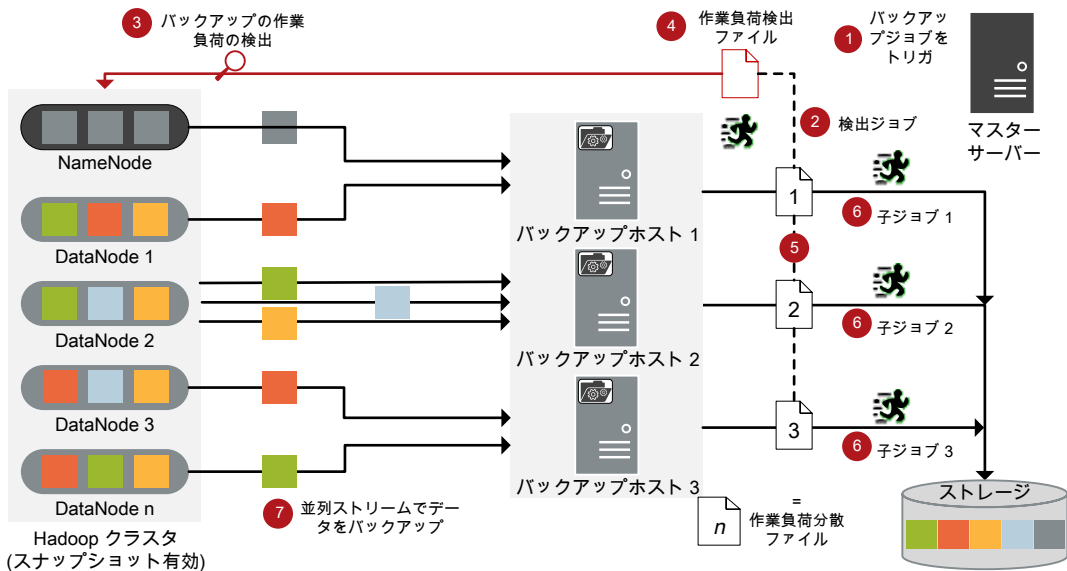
3 バックアップの作業負荷の検出

4 作業負荷検出ファイル

1 バックアップジョブをトリガ

マスターサーバー

2 検出ジョブ

NameNode

DataNode 1

DataNode 2

DataNode 3

DataNode n

Hadoop クラスタ (スナップショット有効)

バックアップホスト 1

バックアップホスト 2

バックアップホスト 3

1

2

3

5

6 子ジョブ 1

6 子ジョブ 2

6 子ジョブ 3

ストレージ

7 並列ストリームでデータをバックアップ

n = 作業負荷分散ファイル